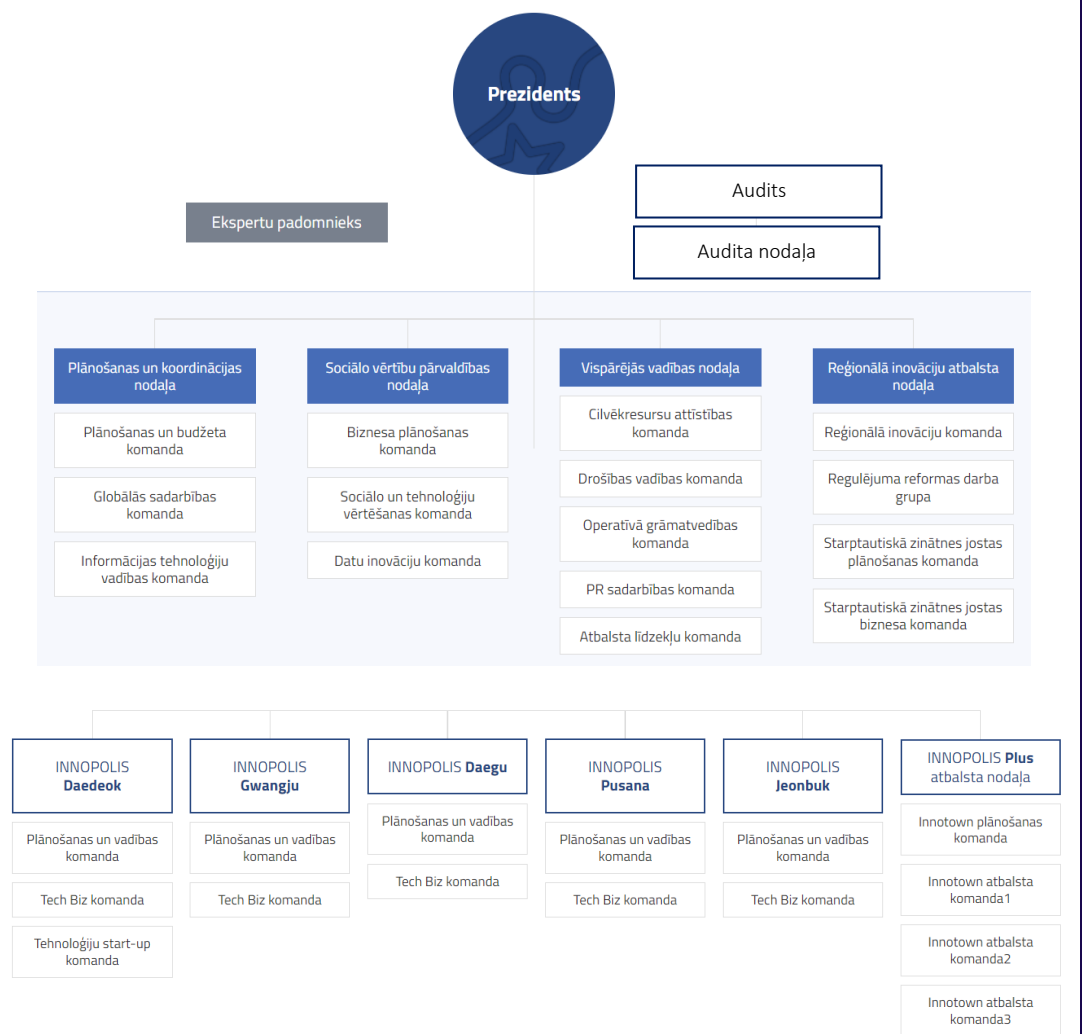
Prezidents

Audits

Audita nodaļa

Ekspertu padomnieks

Plānošanas un koordinācijas nodaļa

Plānošanas un budžeta komanda

Globālās sadarbības komanda

Informācijas tehnoloģiju vadības komanda

Sociālo vērtību pārvaldības nodaļa

Biznesa plānošanas komanda

Sociālo un tehnoloģiju vērtēšanas komanda

Datu inovāciju komanda

Vispārējās vadības nodaļa

Cilvēkresursu attīstības komanda

Drošības vadības komanda

Operatīvā grāmatvedības komanda

PR sadarbības komanda

Atbalsta līdzekļu komanda

Reģionālā inovāciju atbalsta nodaļa

Reģionālā inovāciju komanda

Regulējuma reformas darba grupa

Starptautiskā zinātnes jostas plānošanas komanda

Starptautiskā zinātnes jostas biznesa komanda

INNOPOLIS Daedeok

Plānošanas un vadības komanda

Tech Biz komanda

Tehnoloģiju start-up komanda

INNOPOLIS Gwangju

Plānošanas un vadības komanda

Tech Biz komanda

INNOPOLIS Daegu

Plānošanas un vadības komanda

Tech Biz komanda

INNOPOLIS Pusana

Plānošanas un vadības komanda

Tech Biz komanda

INNOPOLIS Jeonbuk

Plānošanas un vadības komanda

Tech Biz komanda

INNOPOLIS Plus atbalsta nodaļa

Innotown plānošanas komanda

Innotown atbalsta komanda1

Innotown atbalsta komanda2

Innotown atbalsta komanda3